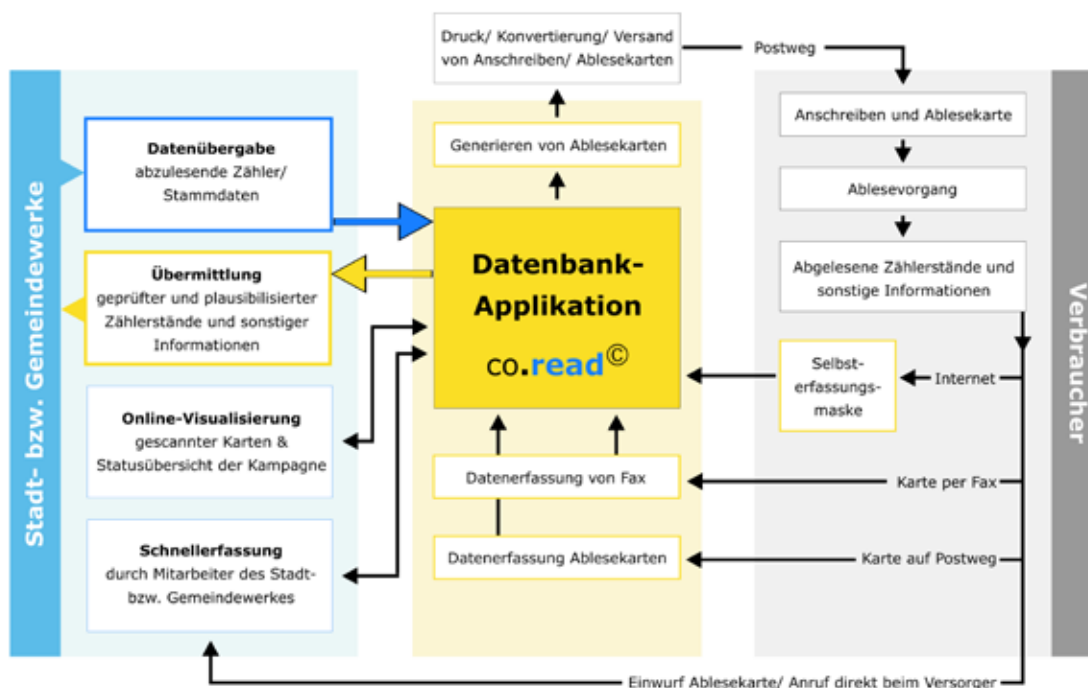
Stadt- bzw. Gemeindewerke

Datenübergabe
abzulesende Zähler/ Stammdaten

Übermittlung
geprüfter und plausibilisierter Zählerstände und sonstiger Informationen

Online-Visualisierung
gescannter Karten & Statusübersicht der Kampagne

Schnellerfassung
durch Mitarbeiter des Stadt- bzw. Gemeindewerkes

Druck/ Konvertierung/ Versand von Anschreiben/ Ablesekarten

Postweg

Generieren von Ablesekarten

Datenbank-Applikation
co.read©

Datenerfassung von Fax

Datenerfassung Ablesekarten

Anschreiben und Ablesekarte

Ablesevorgang

Abgelesene Zählerstände und sonstige Informationen

Selbst-erfassungs-maske

Internet

Karte per Fax

Karte auf Postweg

Einwurf Ablesekarte/ Anruf direkt beim Versorger

Verbraucher